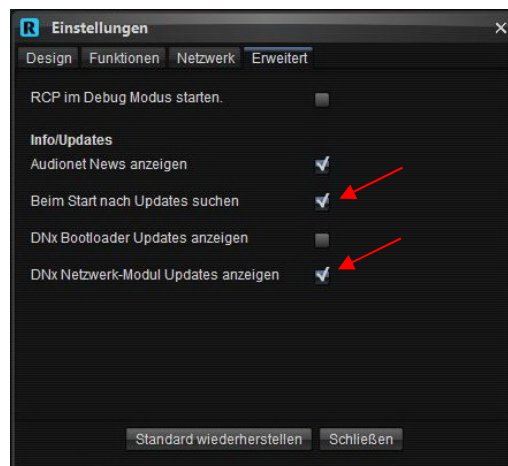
R Einstellungen ×

Design Funktionen Netzwerk Erweitert

RCP im Debug Modus starten.

Info/Updates

Audionet News anzeigen

Beim Start nach Updates suchen

DNx Bootloader Updates anzeigen

DNx Netzwerk-Modul Updates anzeigen

Standard wiederherstellen Schließen